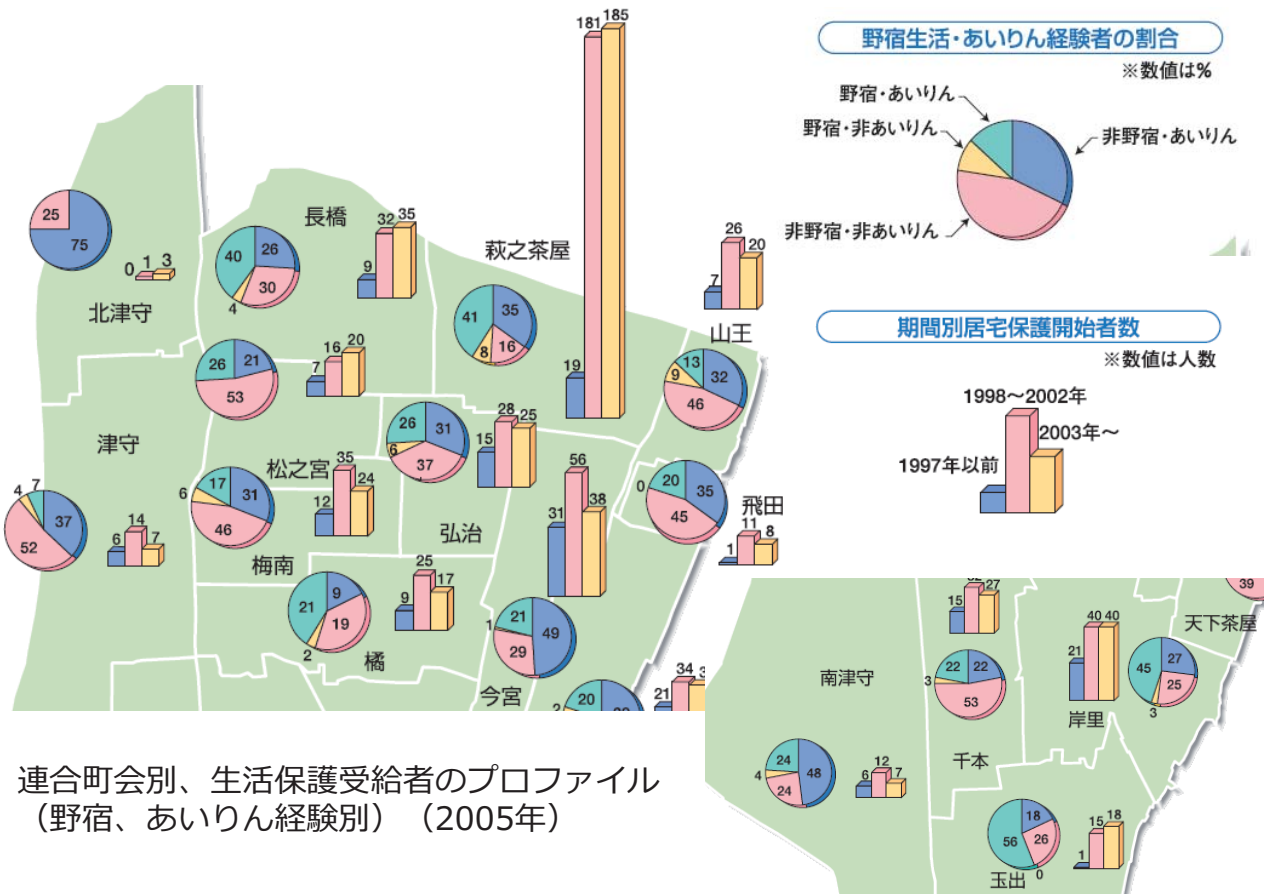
野宿生活・あいりん経験者の割合
※数値は%
野宿・あいりん
野宿・非あいりん
非野宿・あいりん
非野宿・非あいりん

期間別居宅保護開始者数
※数値は人数
1998～2002年
2003年～
1997年以前

181 185
25
75
0 1 3
北津守
長橋
40 26
4 30
9 32 35
萩之茶屋
41 35
8 16
19
26 20
7
山王
26 21
53
7 16 20
13 32
9
46
津守
26 31
6 37
15 28 25
松之宮
12 35 24
6 17 31
46
4 7
37
52
6 14 7
56
31 38
弘治
0 20 35
45
飛田
1 11 8
梅南
21 9
2 19
9 25 17
橘
1 21 49
29
今宮
20
2
21 34 3
15 27
南津守
22 22
3 53
21 40 40
45 27
3 25
天下茶屋
39
岸里
24 48
4 24
6 12 7
千本
56 18
26
0
1 15 18
玉出

連合町会別、生活保護受給者のプロファイル（野宿、あいりん経験別）（2005年）